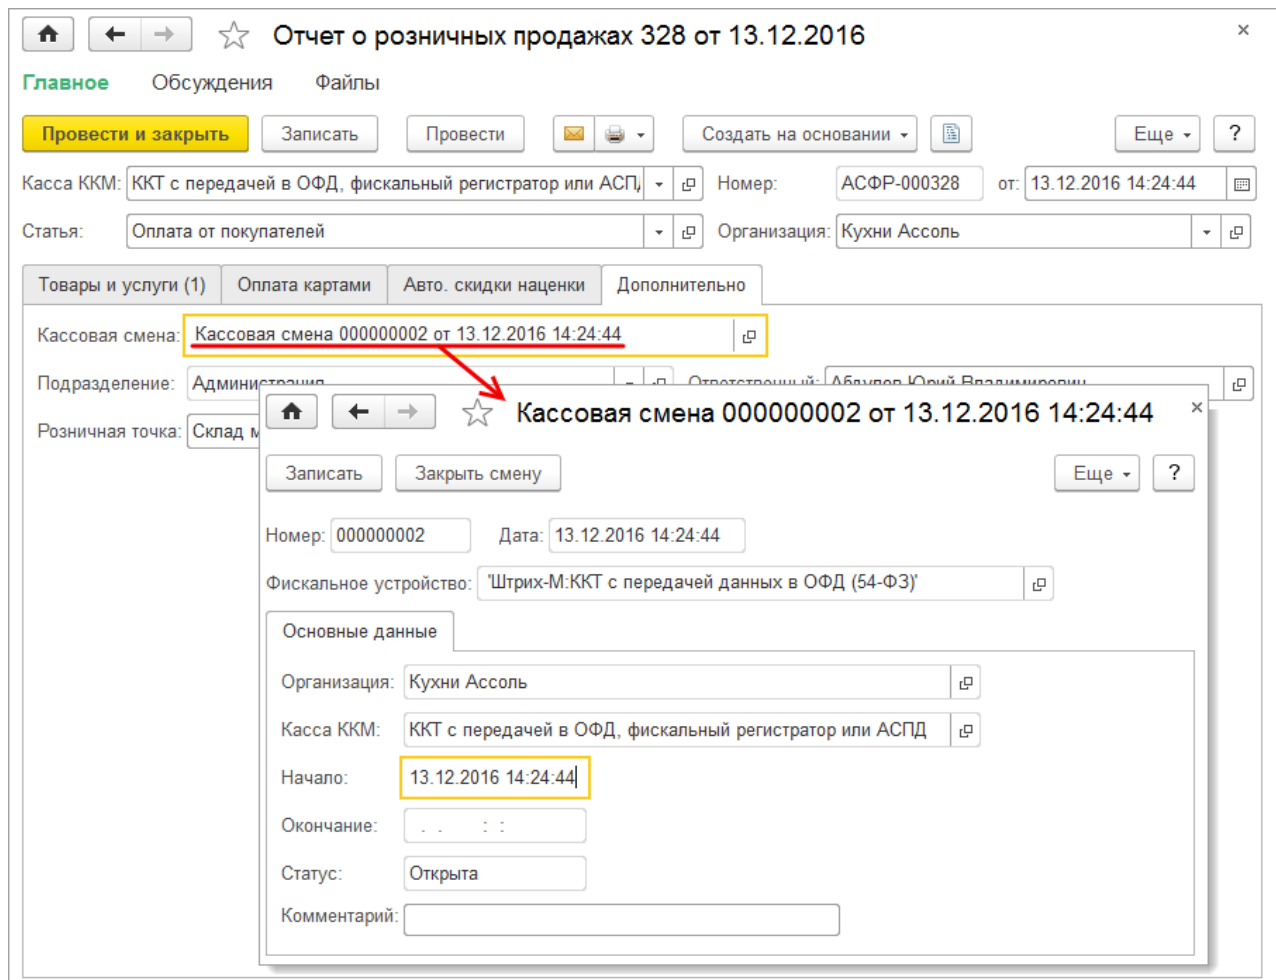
Отчет о розничных продажах 328 от 13.12.2016

Главное Обсуждения Файлы

Провести и закрыть Записать Провести Создать на основании Еще ?

Касса ККМ: ККТ с передачей в ОФД, фискальный регистратор или АСП, Номер: АСФР-000328 от: 13.12.2016 14:24:44

Статья: Оплата от покупателей Организация: Кухни Ассоль

Товары и услуги (1) Оплата картами Авто. скидки наценки Дополнительно

Кассовая смена: Кассовая смена 000000002 от 13.12.2016 14:24:44

Подразделение: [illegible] Ответственный: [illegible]

Розничная точка: Склад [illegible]

Кассовая смена 000000002 от 13.12.2016 14:24:44

Записать Закрыть смену Еще ?

Номер: 000000002 Дата: 13.12.2016 14:24:44

Фискальное устройство: 'Штрих-М:ККТ с передачей данных в ОФД (54-ФЗ)'

Основные данные

Организация: Кухни Ассоль

Касса ККМ: ККТ с передачей в ОФД, фискальный регистратор или АСПД

Начало: 13.12.2016 14:24:44

Окончание: . . : :

Статус: Открыта

Комментарий: